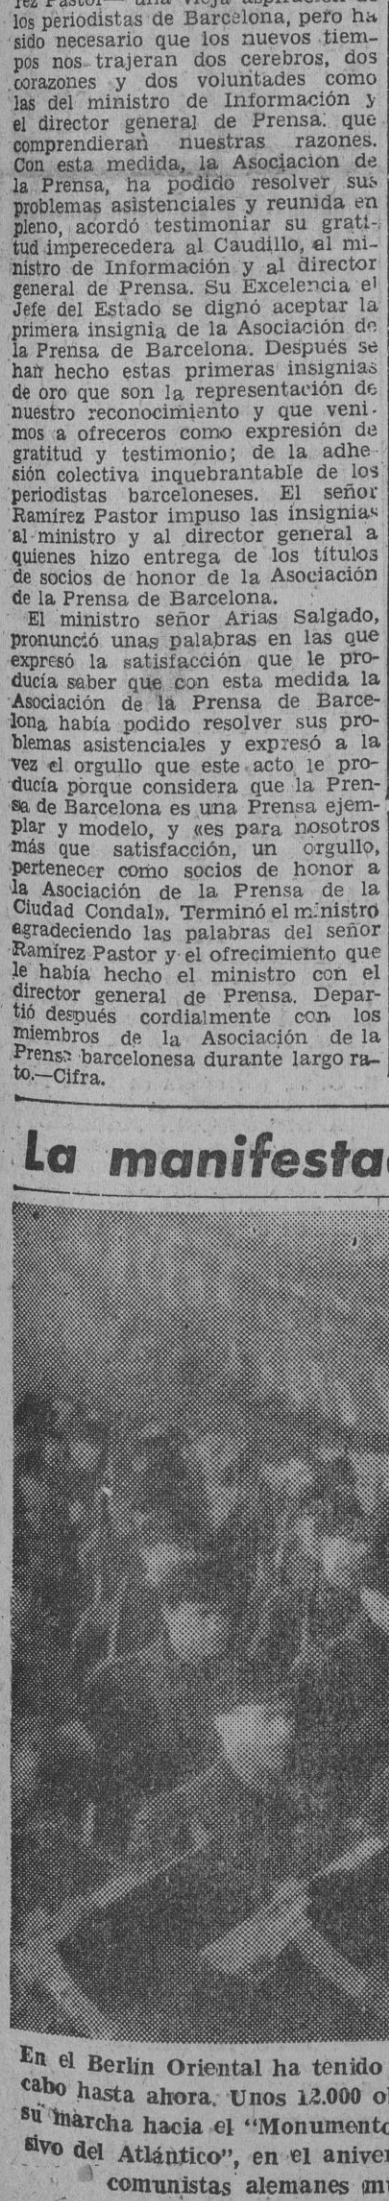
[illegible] Pastor— una vieja aspiración de los periodistas de Barcelona, pero ha sido necesario que los nuevos tiempos nos trajeran dos cerebros, dos corazones y dos voluntades como las del ministro de Información y el director general de Prensa que comprendieran nuestras razones. Con esta medida, la Asociación de la Prensa, ha podido resolver sus problemas asistenciales y reunida en pleno, acordó testimoniar su gratitud imperecedera al Caudillo, al ministro de Información y al director general de Prensa. Su Excelencia el Jefe del Estado se dignó aceptar la primera insignia de la Asociación de la Prensa de Barcelona. Después se han hecho estas primeras insignias de oro que son la representación de nuestro reconocimiento y que venimos a ofreceros como expresión de gratitud y testimonio; de la adhesión colectiva inquebrantable de los periodistas barceloneses. El señor Ramírez Pastor impuso las insignias al ministro y al director general a quienes hizo entrega de los títulos de socios de honor de la Asociación de la Prensa de Barcelona.

El ministro señor Arias Salgado, pronunció unas palabras en las que expresó la satisfacción que le producía saber que con esta medida la Asociación de la Prensa de Barcelona había podido resolver sus problemas asistenciales y expresó a la vez el orgullo que este acto le producía porque considera que la Prensa de Barcelona es una Prensa ejemplar y modelo, y «es para nosotros más que satisfacción, un orgullo, pertenecer como socios de honor a la Asociación de la Prensa de la Ciudad Condal». Terminó el ministro agradeciendo las palabras del señor Ramírez Pastor y el ofrecimiento que le había hecho el ministro con el director general de Prensa. Departió después cordialmente con los miembros de la Asociación de la Prensa barcelonesa durante largo rato.—Cifra.

La manifesta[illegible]

En el Berlín Oriental ha tenido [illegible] cabo hasta ahora. Unos 12.000 o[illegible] su marcha hacia el "Monumento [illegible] sivo del Atlántico", en el aniver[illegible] comunistas alemanes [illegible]